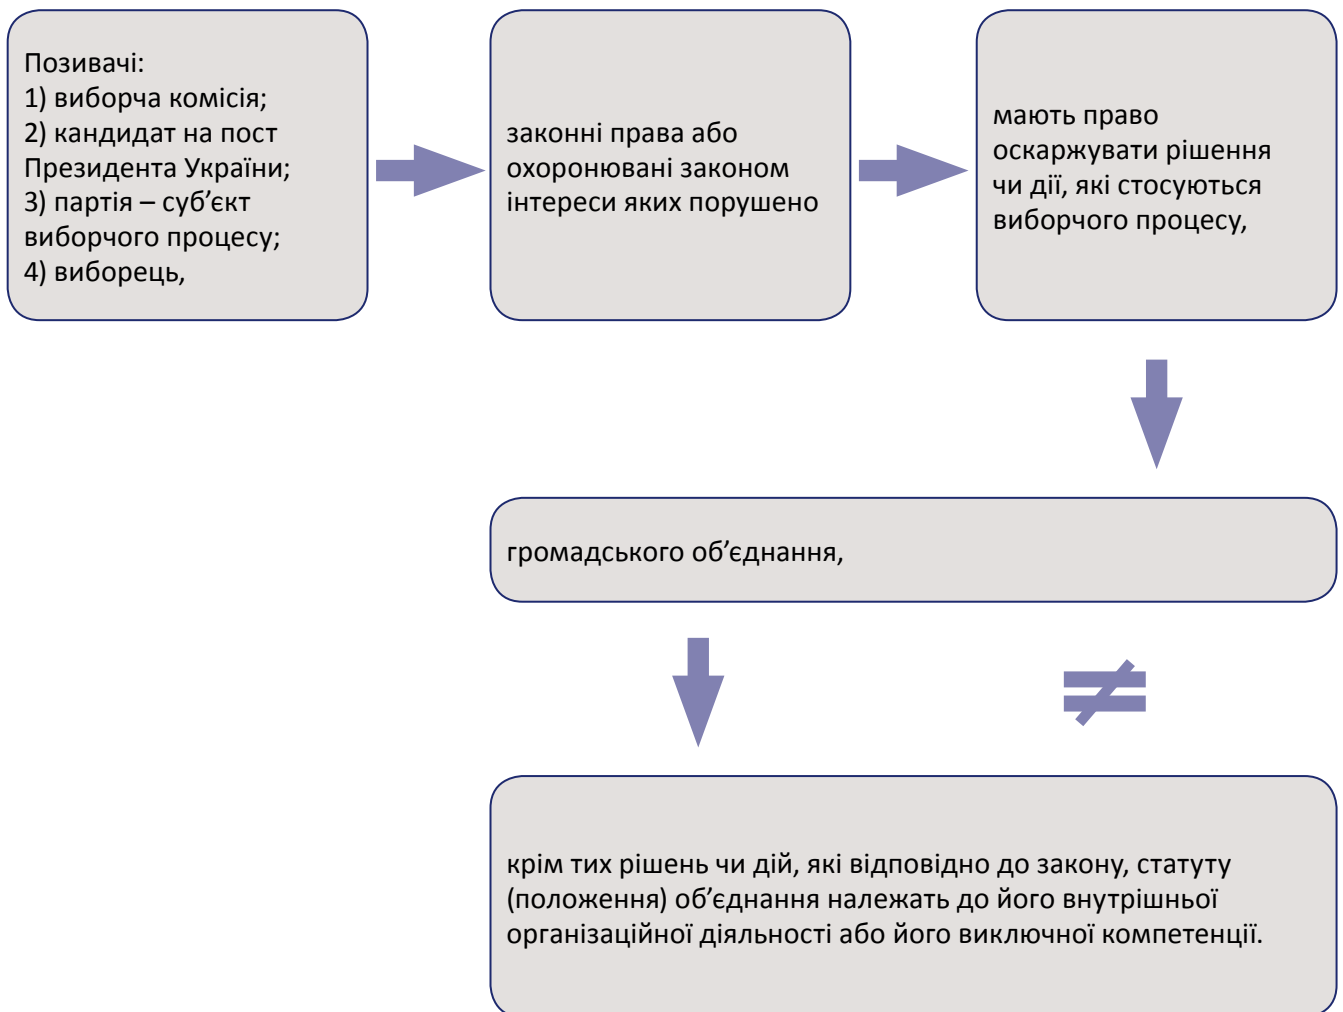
Позивачі:
1) виборча комісія;
2) кандидат на пост Президента України;
3) партія – суб’єкт виборчого процесу;
4) виборець,

законні права або охоронювані законом інтереси яких порушено

мають право оскаржувати рішення чи дії, які стосуються виборчого процесу,

громадського об’єднання,

$\neq$

крім тих рішень чи дій, які відповідно до закону, статуту (положення) об’єднання належать до його внутрішньої організаційної діяльності або його виключної компетенції.